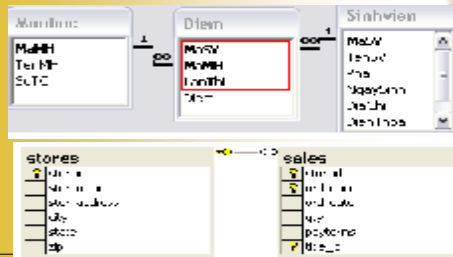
Monhoc
MaMH
TenMH
SoTC

1
∞

Diem
MaSV
MaMH
LanThi
Diem

∞
1

Sinhvien
MaSV
TenSV
Phai
NgaySinh
DiaChi
DienThoai

stores
stor_id
stor_name
stor_address
city
state
zip

sales
stor_id
ord_num
ord_date
qty
payterms
title_id